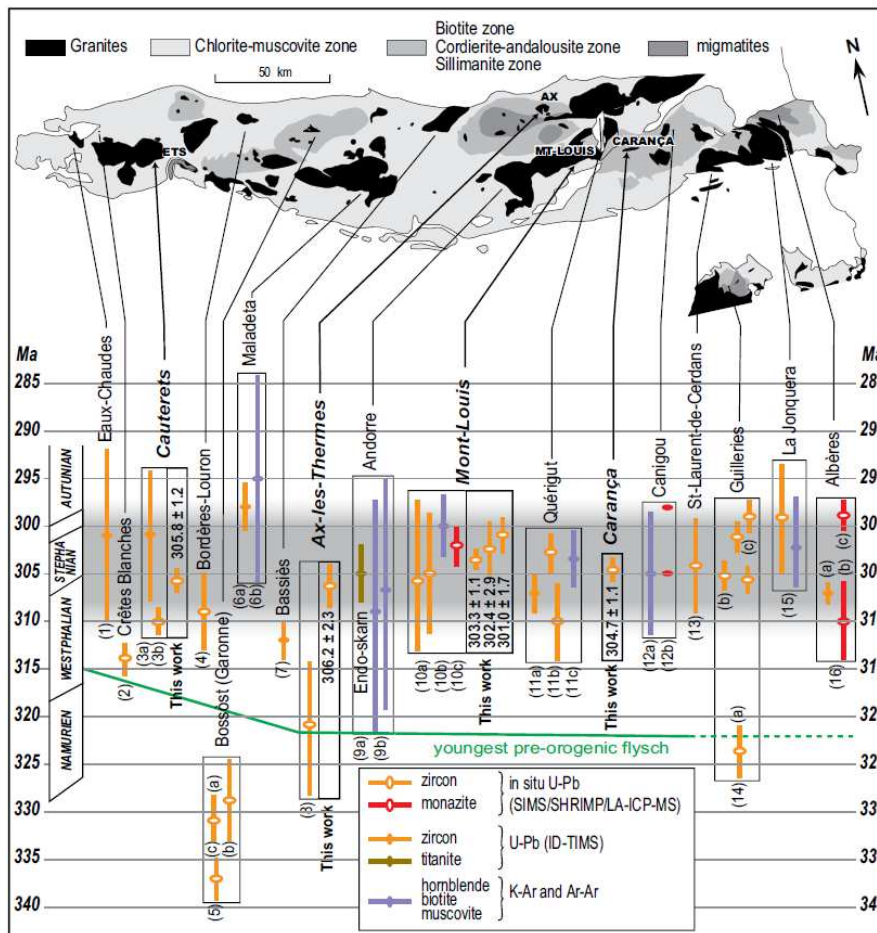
Granites Chlorite-muscovite zone Biotite zone Cordierite-andalousite zone Sillimanite zone migmatites

N

50 km

AX

ETS

MT LOUIS

CARANÇA

Ma

285
290
295
300
305
310
315
320
325
330
335
340

AUTUNIAN
STEPHANIAN
WESTPHALIAN
NAMURIEN

Eaux-Chaudes
(1)
Crêtes Blanches
(2)
Cauterets
(3a) (3b)
305.8 ± 1.2
This work
Bordères-Louron
(4)
Bossost (Garonne)
(a) (b) (c)
(5)
Maladeta
(6a) (6b)
Bassiès
(7)
Ax-les-Thermes
306.2 ± 2.3
(8)
This work
Endo-skarn
Andorre
(9a) (9b)
Mont-Louis
(10a) (10b) (10c)
303.3 ± 1.1
302.4 ± 2.9
301.0 ± 1.7
This work
Quérigut
(11a) (11b) (11c)
Carança
304.7 ± 1.1
This work
Canigou
(12a) (12b)
St-Laurent-de-Cerdans
(13)
Guilleries
(a) (b) (c)
(14)
La Jonquera
(15)
Albères
(a) (b) (c)
(16)

youngest pre-orogenic flysch

zircon
monazite
in situ U-Pb (SIMS/SHRIMP/LA-ICP-MS)
zircon
titanite
U-Pb (ID-TIMS)
hornblende
biotite
muscovite
K-Ar and Ar-Ar

Ma
28
29
29
30
30
31
31
32
32
33
33
34